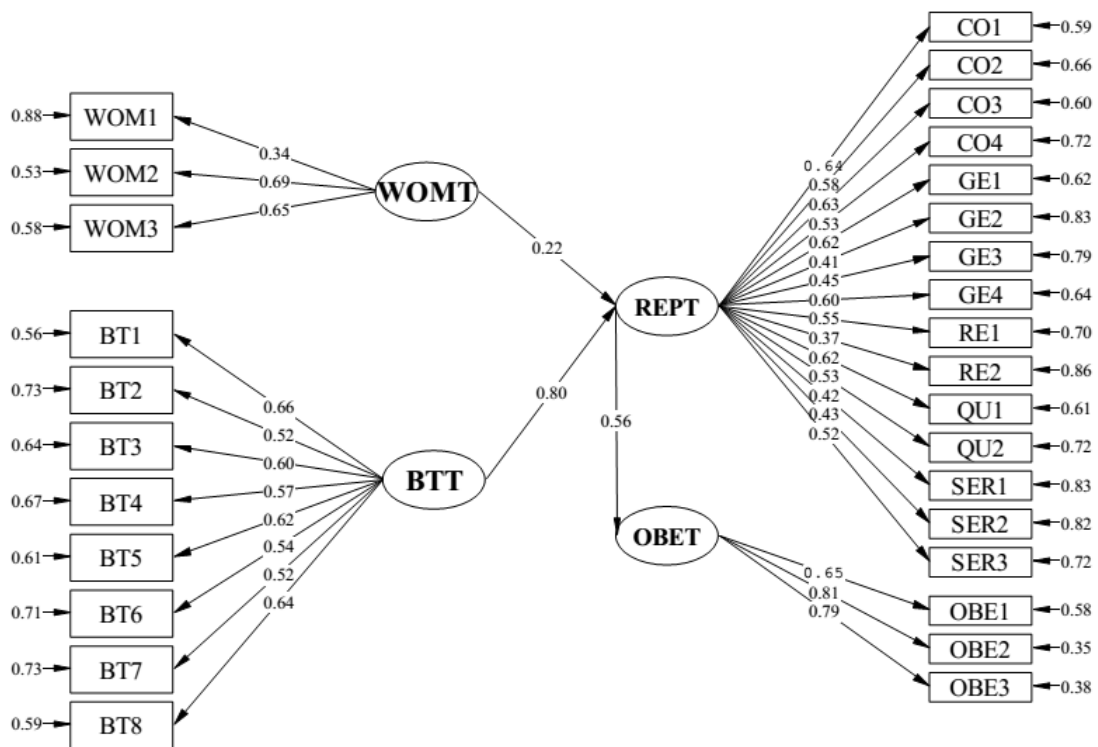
0.88 WOM1
0.53 WOM2
0.58 WOM3
0.34
0.69
0.65
WOMT
0.22
BT1 0.56
BT2 0.73
BT3 0.64
BT4 0.67
BT5 0.61
BT6 0.71
BT7 0.73
BT8 0.59
0.66
0.52
0.60
0.57
0.62
0.54
0.52
0.64
BTT
0.80
REPT
0.56
OBET
0.64
0.58
0.63
0.53
0.62
0.41
0.45
0.60
0.55
0.37
0.62
0.53
0.42
0.43
0.52
CO1 0.59
CO2 0.66
CO3 0.60
CO4 0.72
GE1 0.62
GE2 0.83
GE3 0.79
GE4 0.64
RE1 0.70
RE2 0.86
QU1 0.61
QU2 0.72
SER1 0.83
SER2 0.82
SER3 0.72
0.65
0.81
0.79
OBE1 0.58
OBE2 0.35
OBE3 0.38